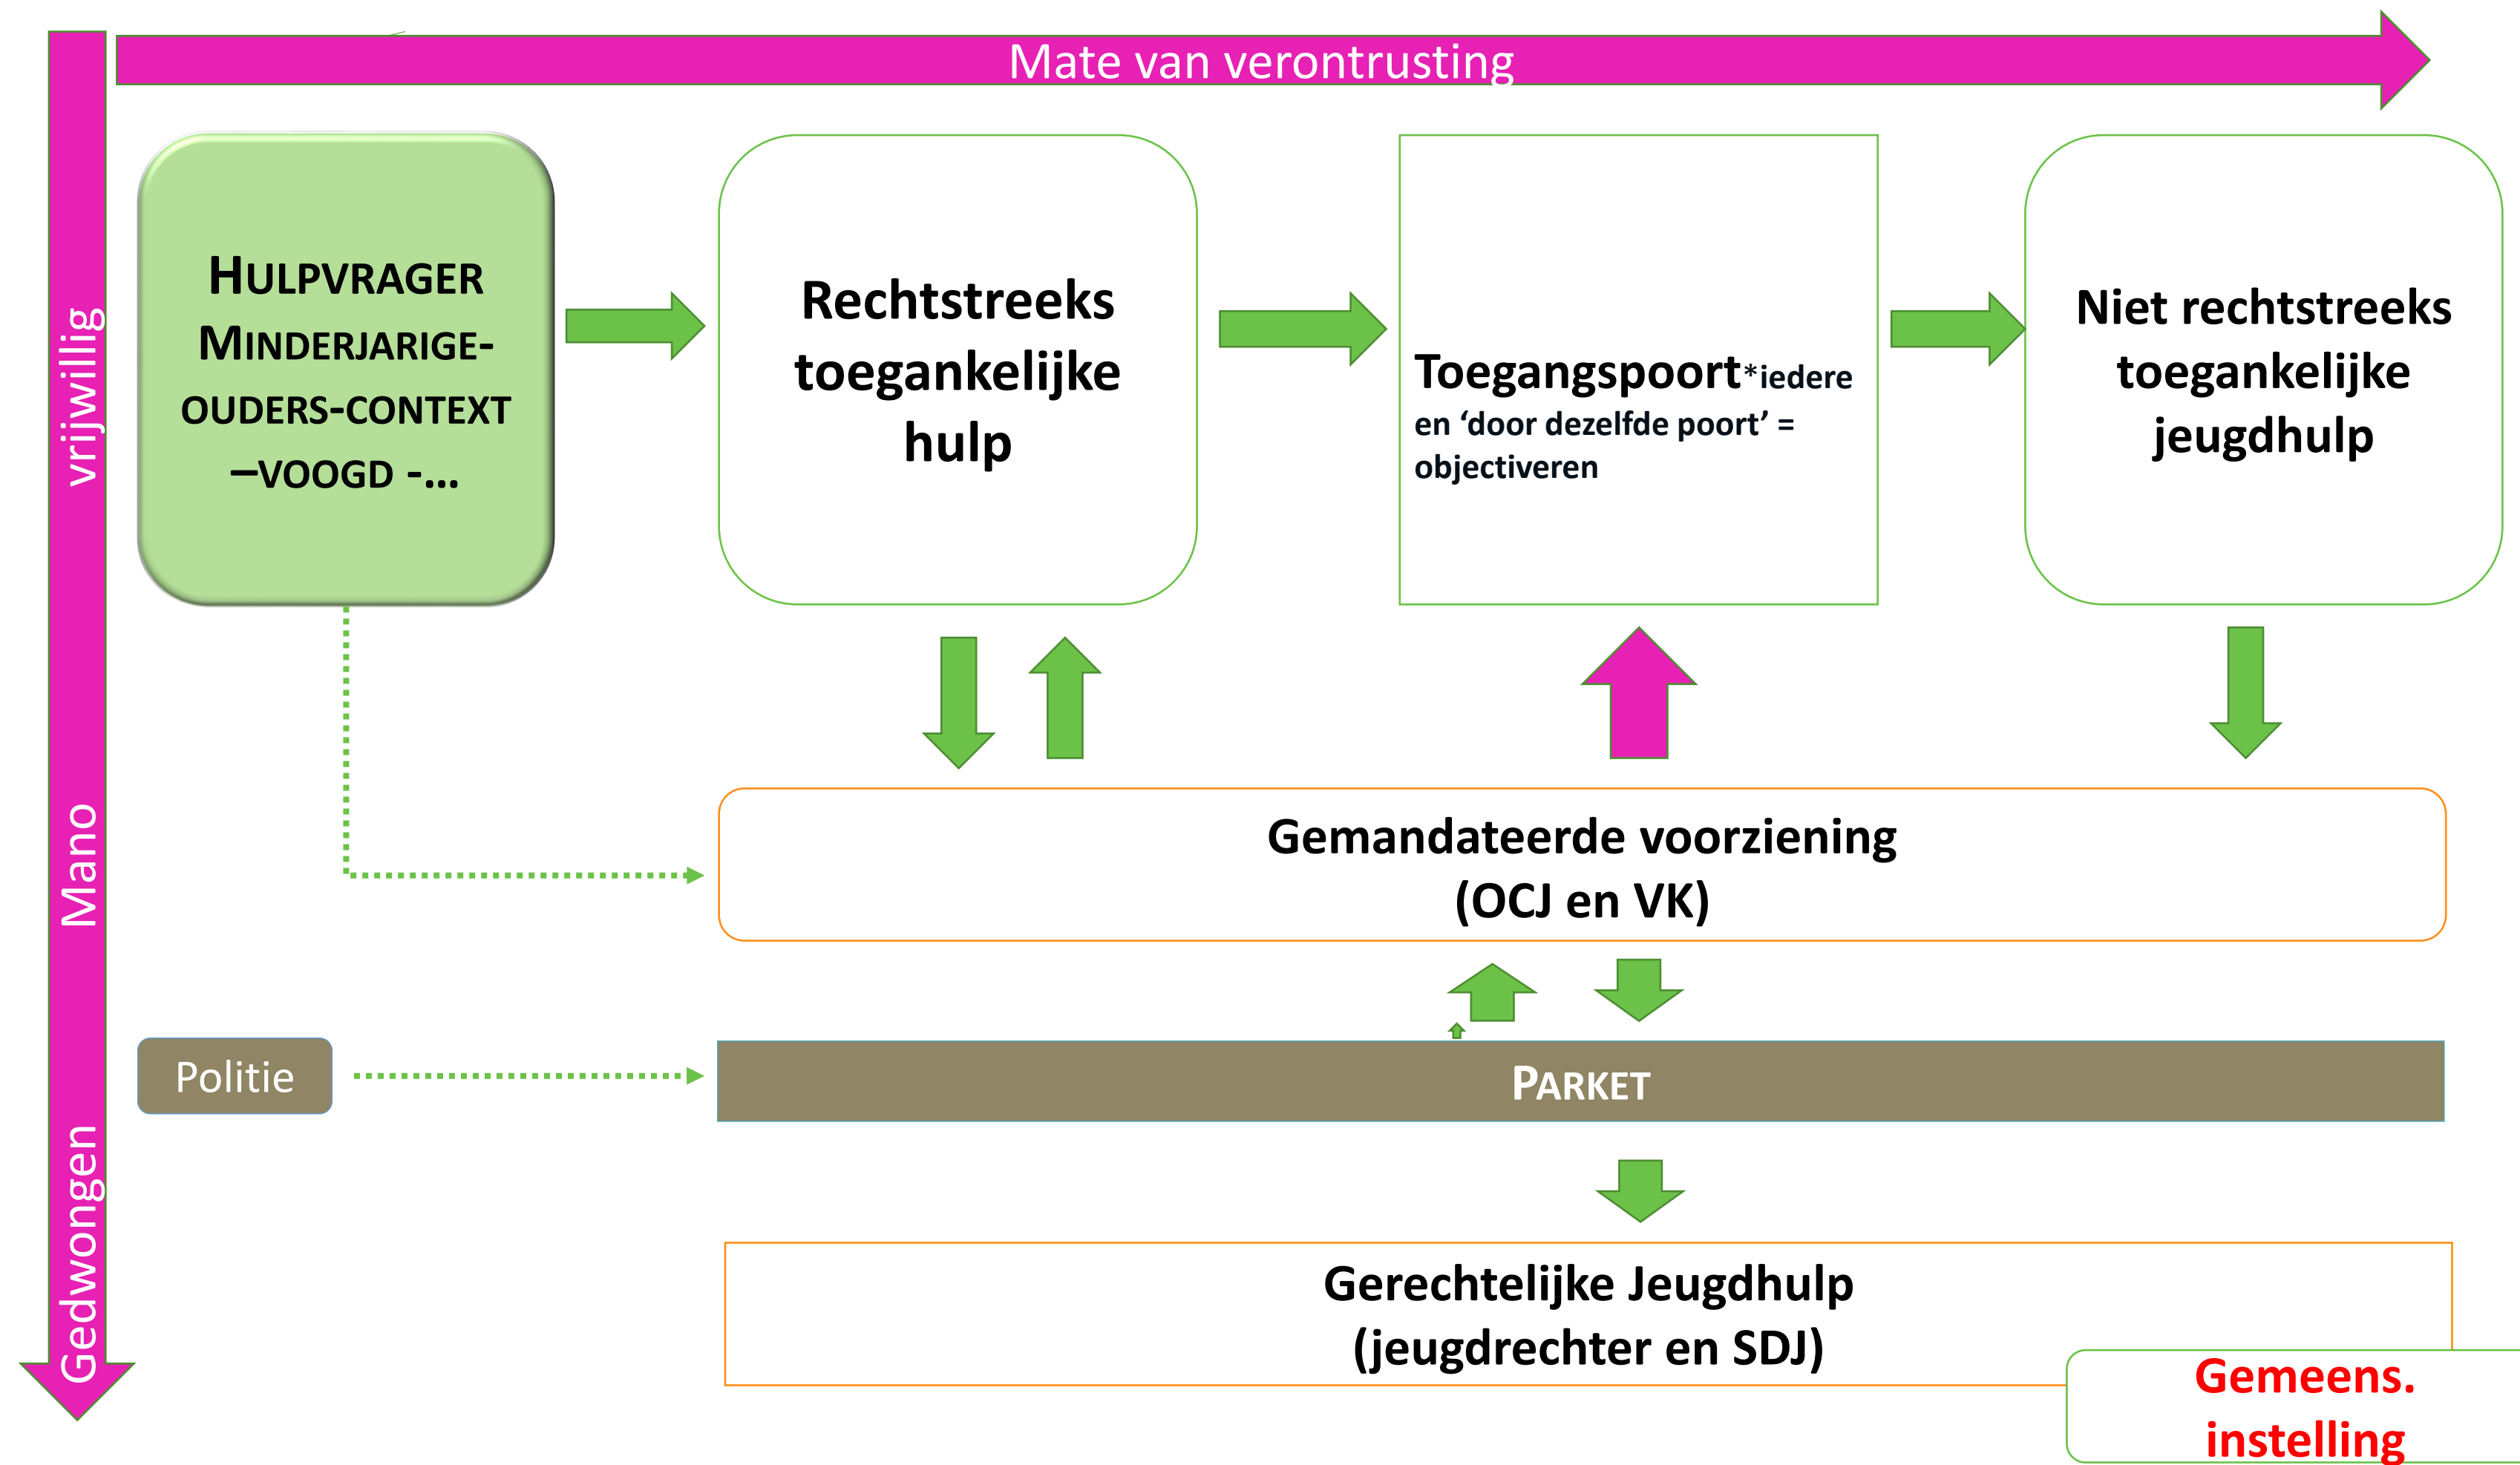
Mate van verontrusting

vrijwillig

Mano

Gedwongen

HULPVRAGER MINDERJARIGE-OUDERS-CONTEXT –VOOGD -…

Rechtstreeks toegankelijke hulp

Toegangspoort*iedere en 'door dezelfde poort' = objectiveren

Niet rechtstreeks toegankelijke jeugdhulp

Gemandateerde voorziening (OCJ en VK)

Politie

PARKET

Gerechtelijke Jeugdhulp (jeugdrechter en SDJ)

Gemeens. instelling